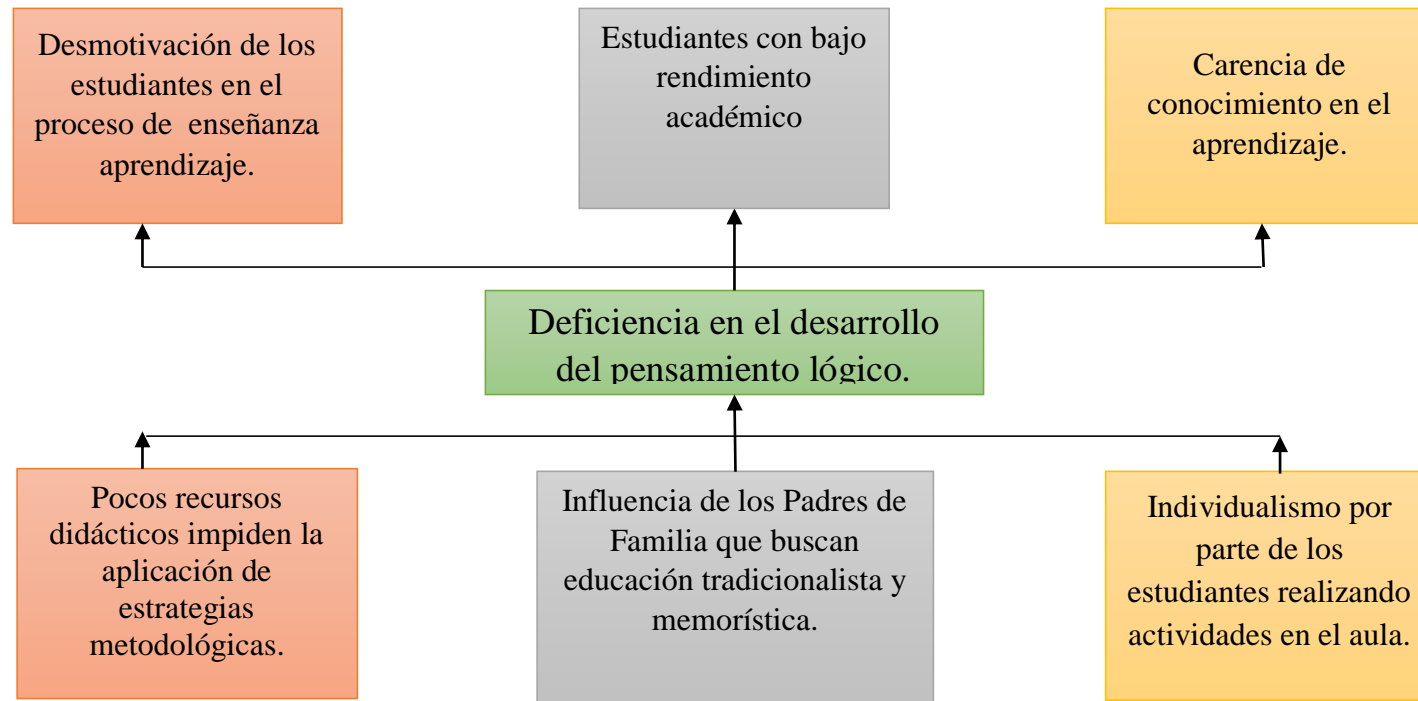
Desmotivación de los estudiantes en el proceso de enseñanza aprendizaje.

Estudiantes con bajo rendimiento académico

Carencia de conocimiento en el aprendizaje.

Deficiencia en el desarrollo del pensamiento lógico.

Pocos recursos didácticos impiden la aplicación de estrategias metodológicas.

Influencia de los Padres de Familia que buscan educación tradicionalista y memorística.

Individualismo por parte de los estudiantes realizando actividades en el aula.